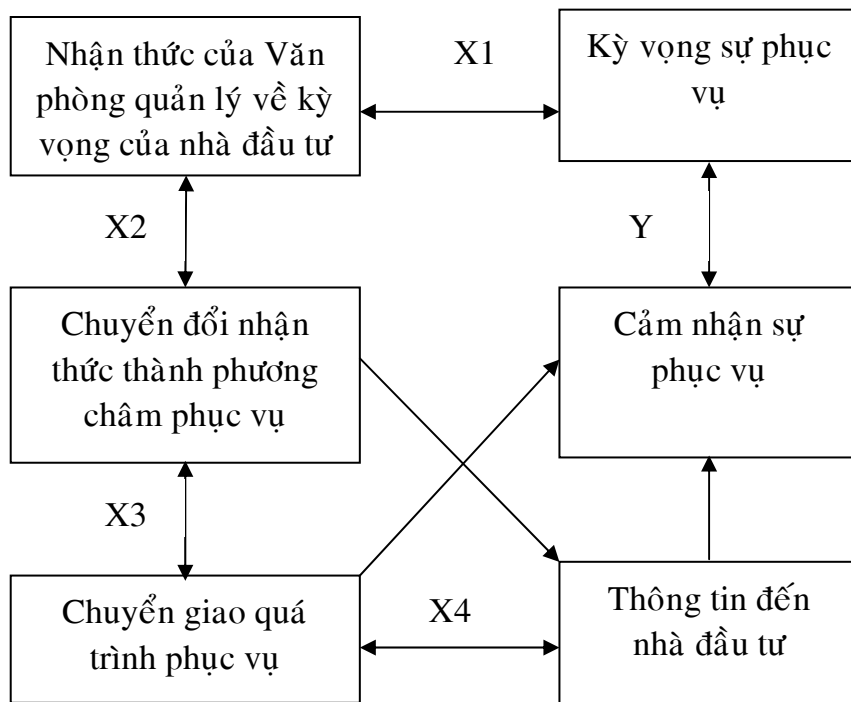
Nhận thức của Văn phòng quản lý về kỳ vọng của nhà đầu tư

X1

Kỳ vọng sự phục vụ

X2

Y

Chuyển đổi nhận thức thành phương châm phục vụ

Cảm nhận sự phục vụ

X3

Chuyển giao quá trình phục vụ

X4

Thông tin đến nhà đầu tư